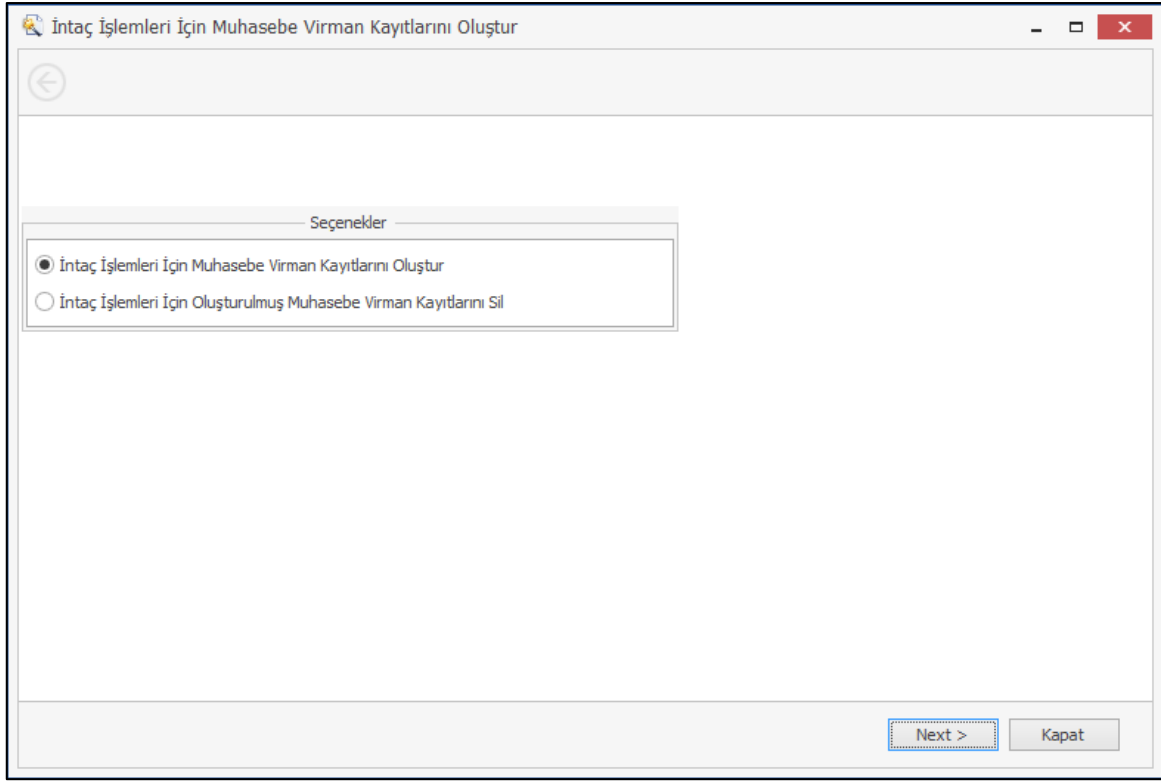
İntaç İşlemleri İçin Muhasebe Virman Kayıtlarını Oluştur

Seçenekler

İntaç İşlemleri İçin Muhasebe Virman Kayıtlarını Oluştur

İntaç İşlemleri İçin Oluşturulmuş Muhasebe Virman Kayıtlarını Sil

Next >

Kapat